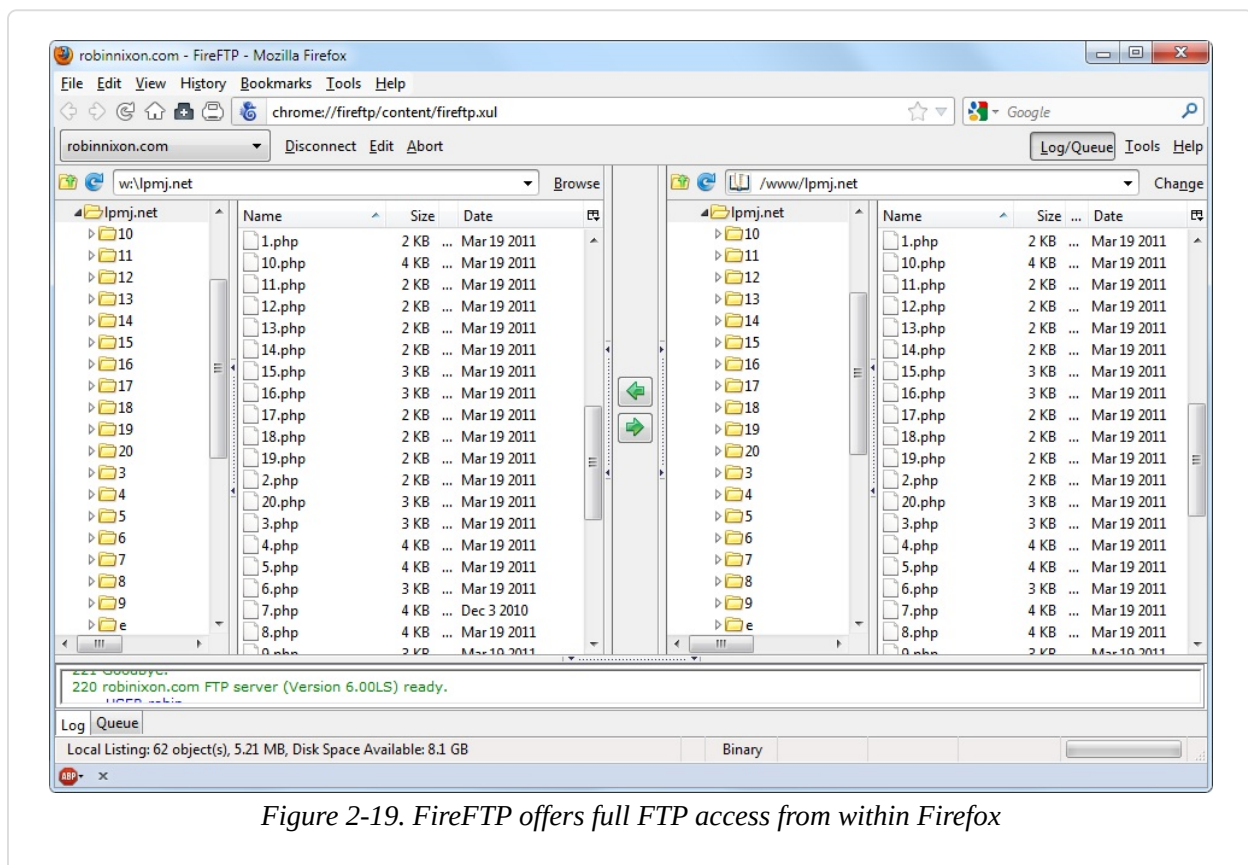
robinnixon.com - FireFTP - Mozilla Firefox

File Edit View History Bookmarks Tools Help

chrome://fireftp/content/fireftp.xul

Google

robinnixon.com Disconnect Edit Abort

Log/Queue Tools Help

w:\lpmj.net Browse

/www/lpmj.net Change

lpmj.net
10
11
12
13
14
15
16
17
18
19
20
3
4
5
6
7
8
9
e

| Name | Size | ... | Date |
|---|---|---|---|
| 1.php | 2 KB | ... | Mar 19 2011 |
| 10.php | 4 KB | ... | Mar 19 2011 |
| 11.php | 2 KB | ... | Mar 19 2011 |
| 12.php | 2 KB | ... | Mar 19 2011 |
| 13.php | 2 KB | ... | Mar 19 2011 |
| 14.php | 2 KB | ... | Mar 19 2011 |
| 15.php | 3 KB | ... | Mar 19 2011 |
| 16.php | 3 KB | ... | Mar 19 2011 |
| 17.php | 2 KB | ... | Mar 19 2011 |
| 18.php | 2 KB | ... | Mar 19 2011 |
| 19.php | 2 KB | ... | Mar 19 2011 |
| 2.php | 2 KB | ... | Mar 19 2011 |
| 20.php | 3 KB | ... | Mar 19 2011 |
| 3.php | 3 KB | ... | Mar 19 2011 |
| 4.php | 4 KB | ... | Mar 19 2011 |
| 5.php | 4 KB | ... | Mar 19 2011 |
| 6.php | 3 KB | ... | Mar 19 2011 |
| 7.php | 4 KB | ... | Dec 3 2010 |
| 8.php | 4 KB | ... | Mar 19 2011 |
| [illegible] | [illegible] | | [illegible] |

lpmj.net
10
11
12
13
14
15
16
17
18
19
20
3
4
5
6
7
8
9
e

| Name | Size | ... | Date |
|---|---|---|---|
| 1.php | 2 KB | ... | Mar 19 2011 |
| 10.php | 4 KB | ... | Mar 19 2011 |
| 11.php | 2 KB | ... | Mar 19 2011 |
| 12.php | 2 KB | ... | Mar 19 2011 |
| 13.php | 2 KB | ... | Mar 19 2011 |
| 14.php | 2 KB | ... | Mar 19 2011 |
| 15.php | 3 KB | ... | Mar 19 2011 |
| 16.php | 3 KB | ... | Mar 19 2011 |
| 17.php | 2 KB | ... | Mar 19 2011 |
| 18.php | 2 KB | ... | Mar 19 2011 |
| 19.php | 2 KB | ... | Mar 19 2011 |
| 2.php | 2 KB | ... | Mar 19 2011 |
| 20.php | 3 KB | ... | Mar 19 2011 |
| 3.php | 3 KB | ... | Mar 19 2011 |
| 4.php | 4 KB | ... | Mar 19 2011 |
| 5.php | 4 KB | ... | Mar 19 2011 |
| 6.php | 3 KB | ... | Mar 19 2011 |
| 7.php | 4 KB | ... | Mar 19 2011 |
| 8.php | 4 KB | ... | Mar 19 2011 |
| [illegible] | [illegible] | | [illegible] |

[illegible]
220 robinixon.com FTP server (Version 6.00LS) ready.
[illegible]

Log Queue

Local Listing: 62 object(s), 5.21 MB, Disk Space Available: 8.1 GB Binary

Figure 2-19. FireFTP offers full FTP access from within Firefox